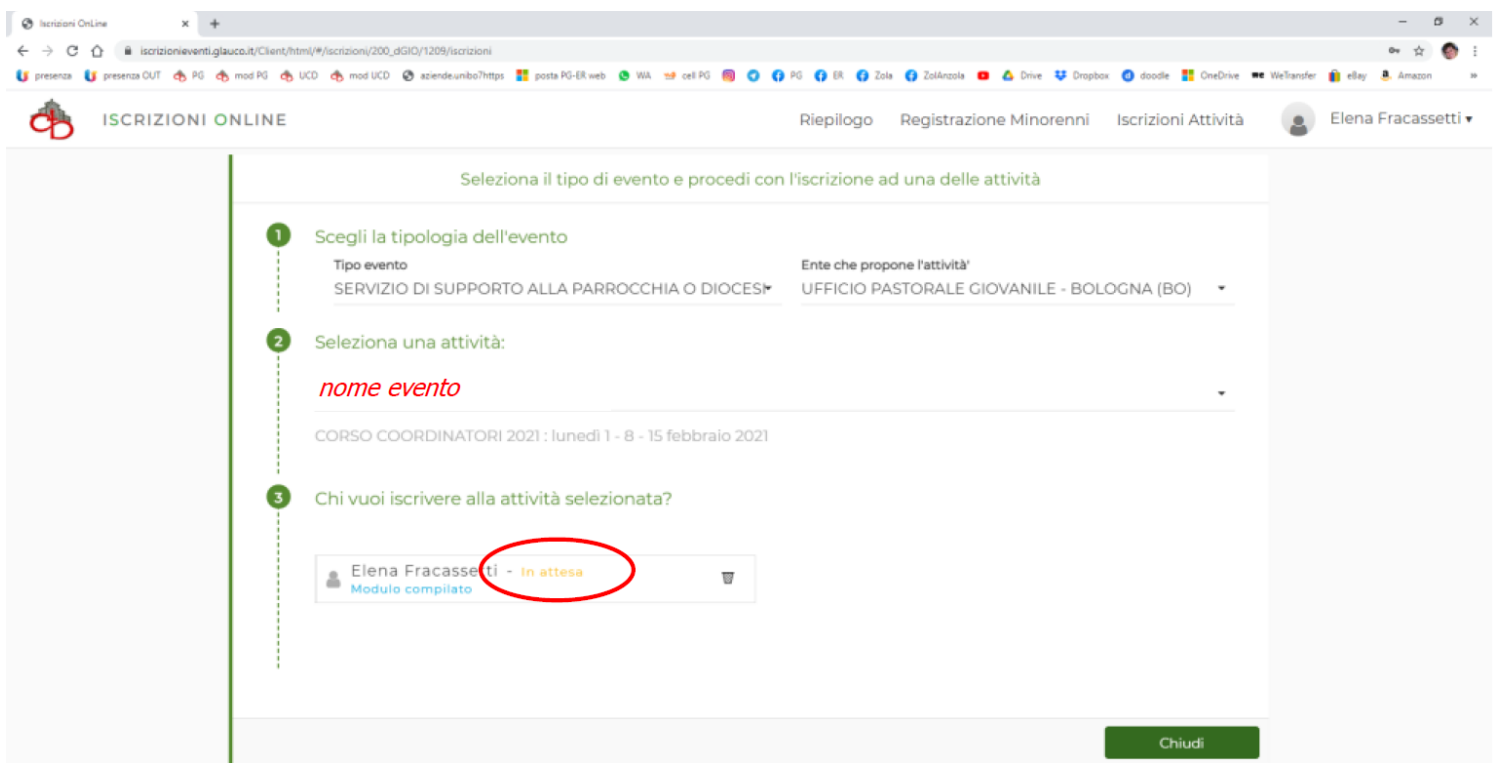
Iscrizioni OnLine

iscrizionieventi.glauco.it/Client/html/#/iscrizioni/200_dGIO/1209/iscrizioni

presenza presenza OUT PG mod PG UCD mod UCD aziende.unibo7https posta PG-ER web WA cell PG PG ER Zola ZolAnzola Drive Dropbox doodle OneDrive WeTransfer eBay Amazon

ISCRIZIONI ONLINE

Riepilogo Registrazione Minorenni Iscrizioni Attività Elena Fracassetti

Seleziona il tipo di evento e procedi con l'iscrizione ad una delle attività

1 Scegli la tipologia dell'evento

Tipo evento
SERVIZIO DI SUPPORTO ALLA PARROCCHIA O DIOCESI

Ente che propone l'attività'
UFFICIO PASTORALE GIOVANILE - BOLOGNA (BO)

2 Seleziona una attività:

nome evento

CORSO COORDINATORI 2021 : lunedì 1 - 8 - 15 febbraio 2021

3 Chi vuoi iscrivere alla attività selezionata?

Elena Fracassetti - In attesa
Modulo compilato

Chiudi